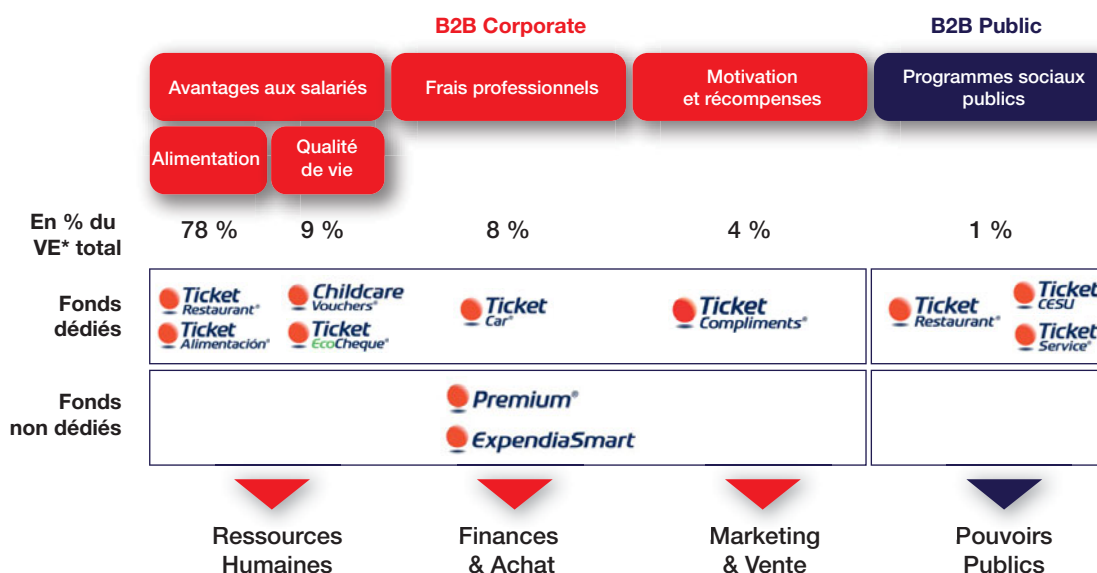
B2B Corporate

B2B Public

Avantages aux salariés

Frais professionnels

Motivation et récompenses

Programmes sociaux publics

Alimentation

Qualité de vie

En % du VE* total

78 %

9 %

8 %

4 %

1 %

Fonds dédiés

Ticket Restaurant®

Ticket Alimentación®

Childcare Vouchers®

Ticket EcoCheque®

Ticket Car®

Ticket Compliments®

Ticket Restaurant®

Ticket CESU

Ticket Service®

Fonds non dédiés

Premium®

ExpendiaSmart

Ressources Humaines

Finances & Achat

Marketing & Vente

Pouvoirs Publics